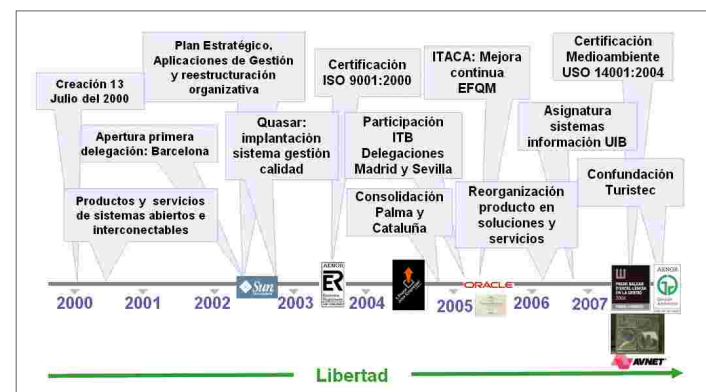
Creación 13 Julio del 2000

Apertura primera delegación: Barcelona

Productos y servicios de sistemas abiertos e interconectables

Plan Estratégico, Aplicaciones de Gestión y reestructuración organizativa

Quasar: implantación sistema gestión calidad

Certificación ISO 9001:2000

Participación ITB Delegaciones Madrid y Sevilla

Consolidación Palma y Cataluña

ITACA: Mejora continua EFQM

Reorganización producto en soluciones y servicios

Asignatura sistemas información UIB

Certificación Medioambiente USO 14001:2004

Confundación Turistec

2000 2001 2002 Sun 2003 AENOR ER 2004 2005 ORACLE 2006 2007 AENOR AVNET

Libertad